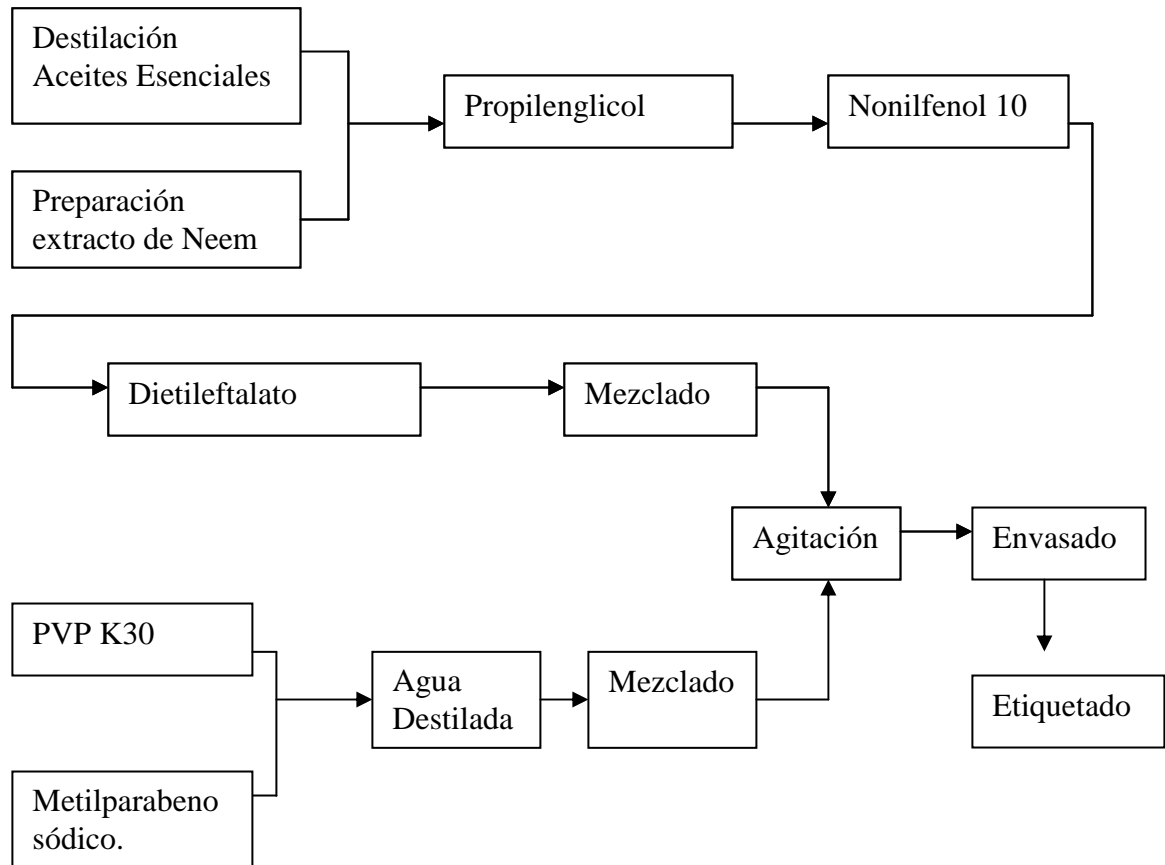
Destilación Aceites Esenciales

Preparación extracto de Neem

Propilenglicol

Nonilfenol 10

Dietileftalato

Mezclado

Agitación

Envasado

Etiquetado

PVP K30

Metilparabeno sódico.

Agua Destilada

Mezclado